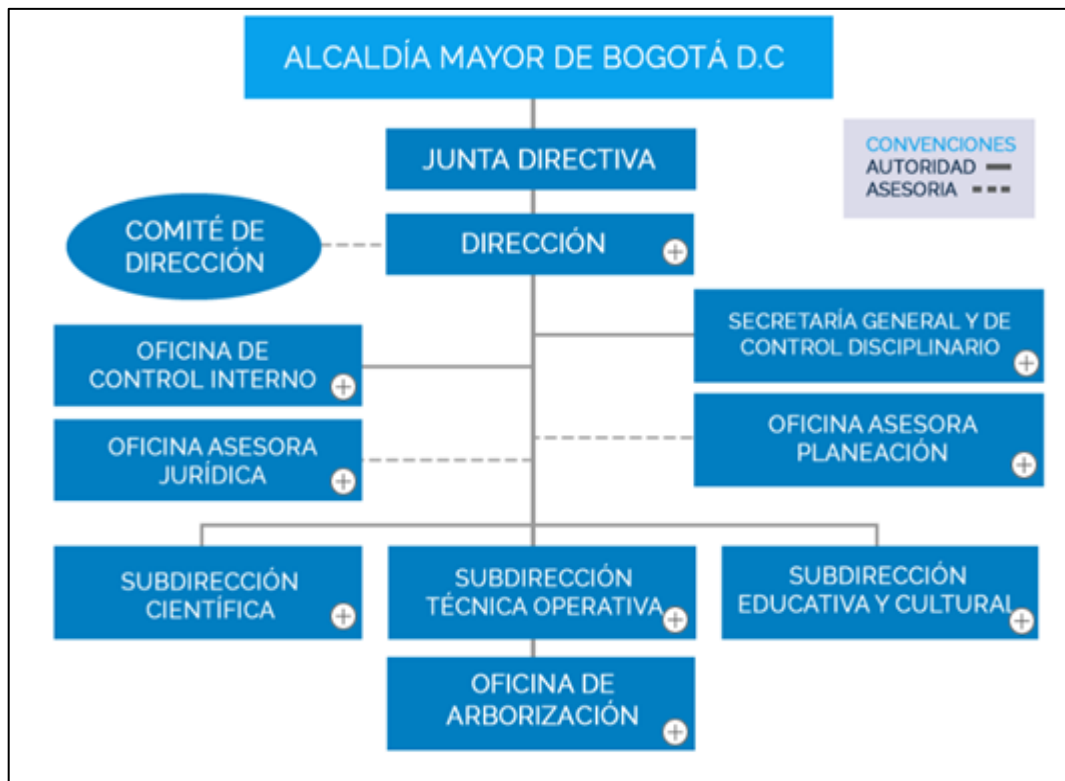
ALCALDÍA MAYOR DE BOGOTÁ D.C

CONVENCIONES
AUTORIDAD
ASESORIA

JUNTA DIRECTIVA

COMITÉ DE DIRECCIÓN

DIRECCIÓN

SECRETARÍA GENERAL Y DE CONTROL DISCIPLINARIO

OFICINA DE CONTROL INTERNO

OFICINA ASESORA PLANEACIÓN

OFICINA ASESORA JURÍDICA

SUBDIRECCIÓN CIENTÍFICA

SUBDIRECCIÓN TÉCNICA OPERATIVA

SUBDIRECCIÓN EDUCATIVA Y CULTURAL

OFICINA DE ARBORIZACIÓN